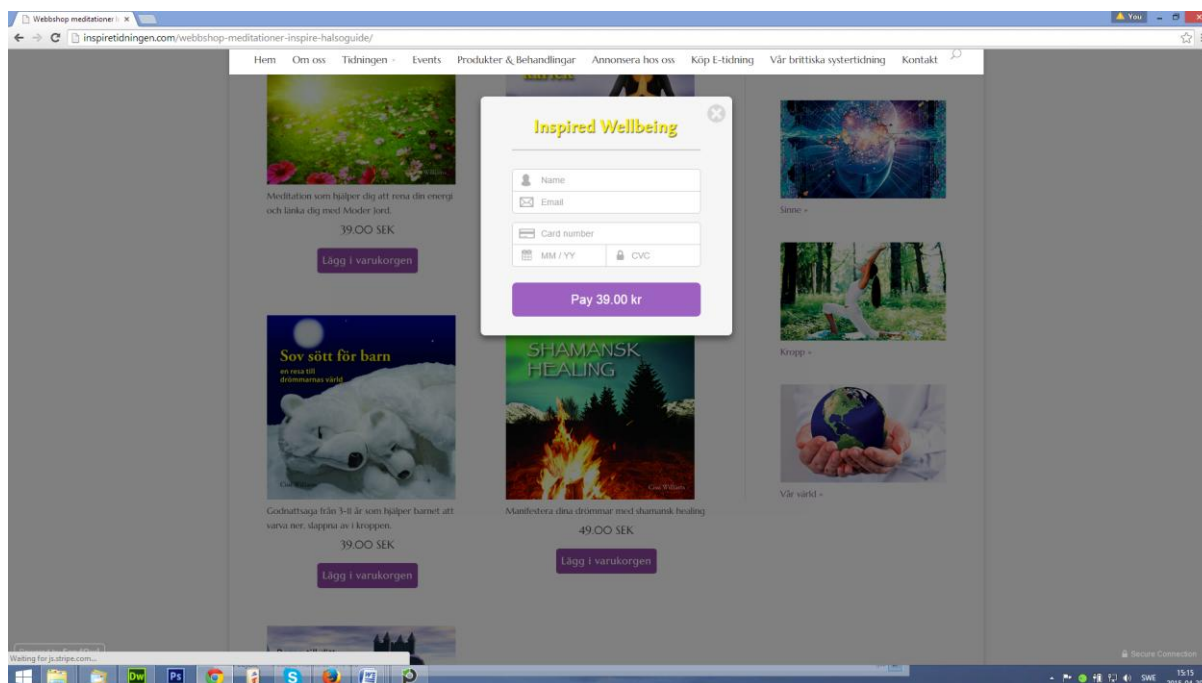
Webbshop meditationer I ×

You

inspiretidningen.com/webbshop-meditationer-inspire-halsoguide/

Hem Om oss Tidningen Events Produkter & Behandlingar Annonsera hos oss Köp E-tidning Vår brittiska systertidning Kontakt

Meditation som hjälper dig att rena din energi och länka dig med Moder Jord.

39.00 SEK

Lägg i varukorgen

Inspired Wellbeing

Name

Email

Card number

MM / YY

CVC

Pay 39.00 kr

Sinne »

Kropp »

Vår värld »

Sov sött för barn

en resa till drömmarnas värld

SHAMANSK HEALING

Godnattsaga från 3-8 år som hjälper barnet att varva ner, slappna av i kroppen.

39.00 SEK

Lägg i varukorgen

Manifestera dina drömmar med shamansk healing

49.00 SEK

Lägg i varukorgen

Waiting for js.stripe.com...

Secure Connection

SWE 15:15